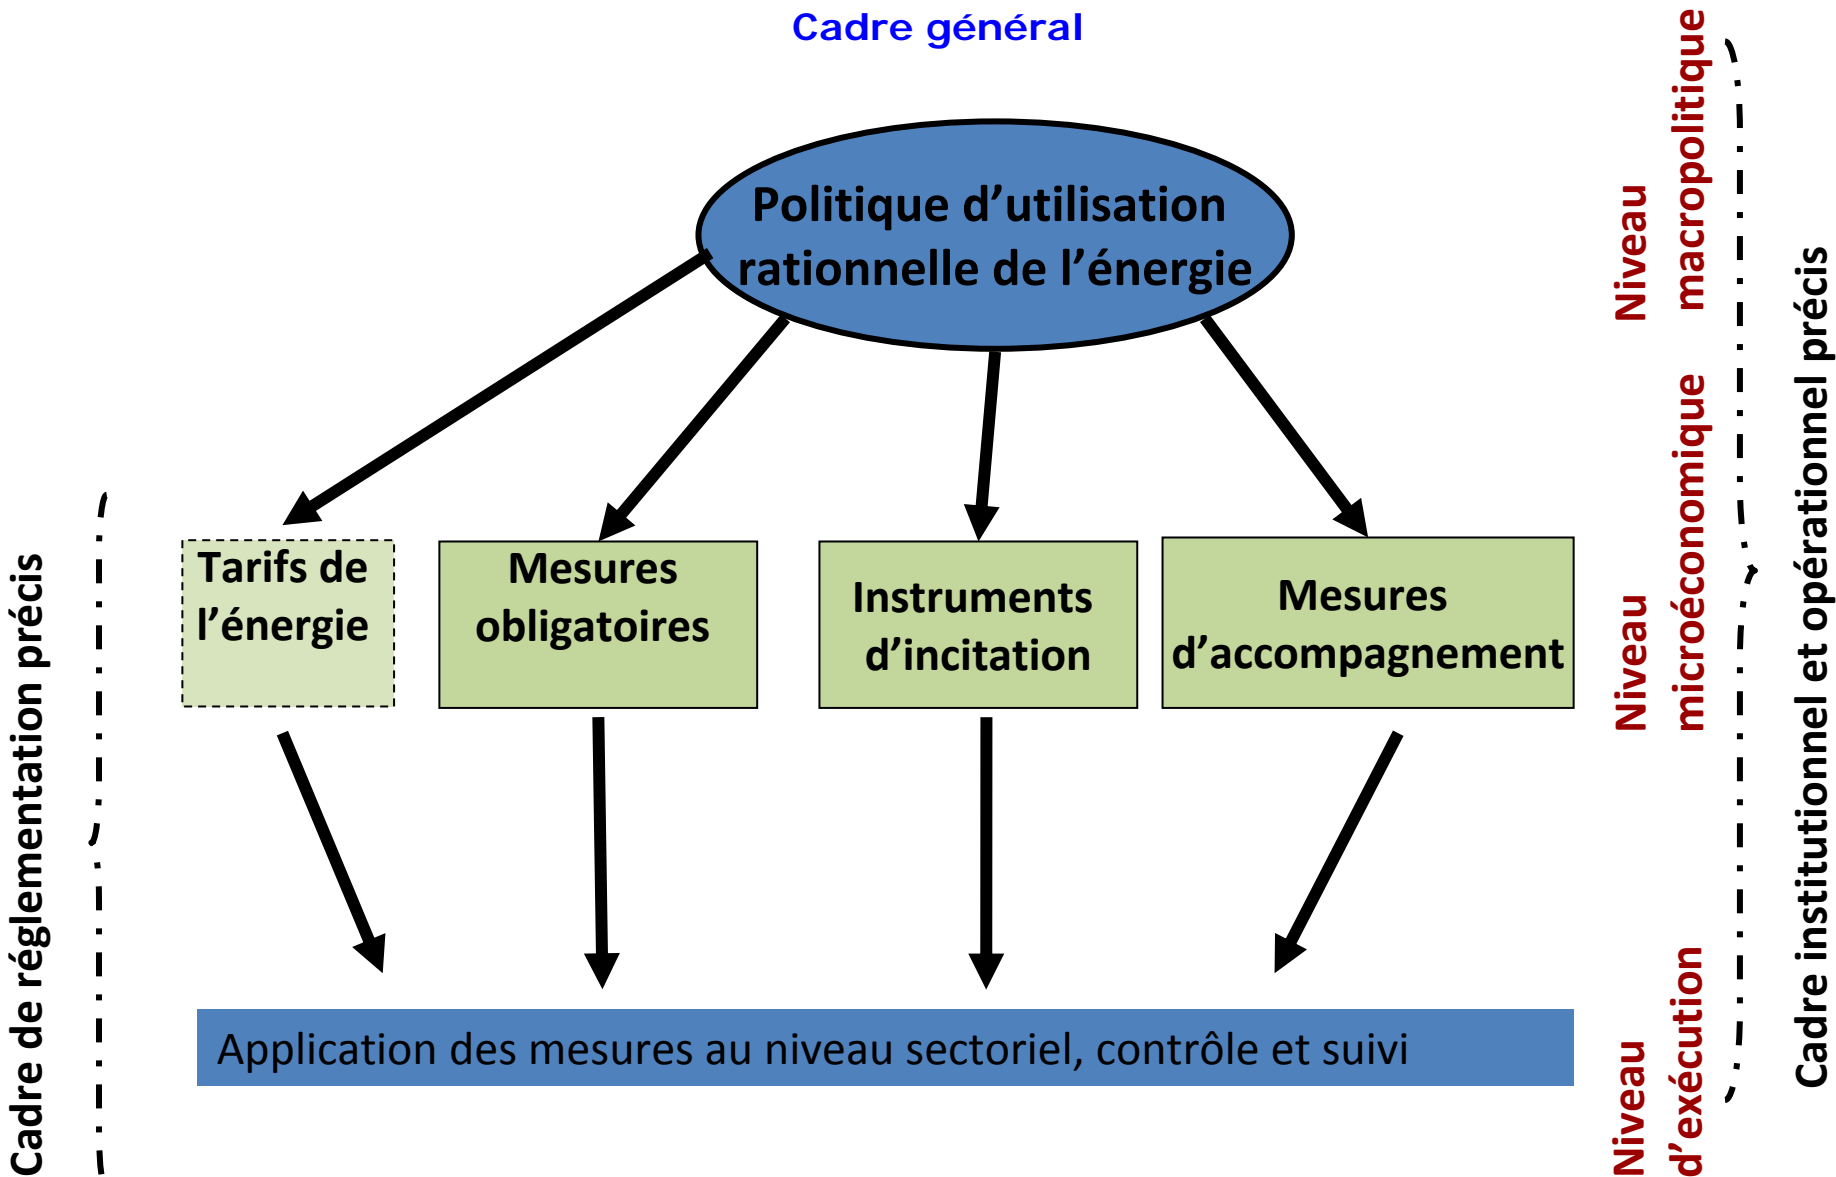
Cadre général

Politique d'utilisation rationnelle de l'énergie

Tarifs de l'énergie

Mesures obligatoires

Instruments d'incitation

Mesures d'accompagnement

Application des mesures au niveau sectoriel, contrôle et suivi

Cadre de réglementation précis

Niveau macropolitique

Niveau microéconomique

Niveau d'exécution

Cadre institutionnel et opérationnel précis